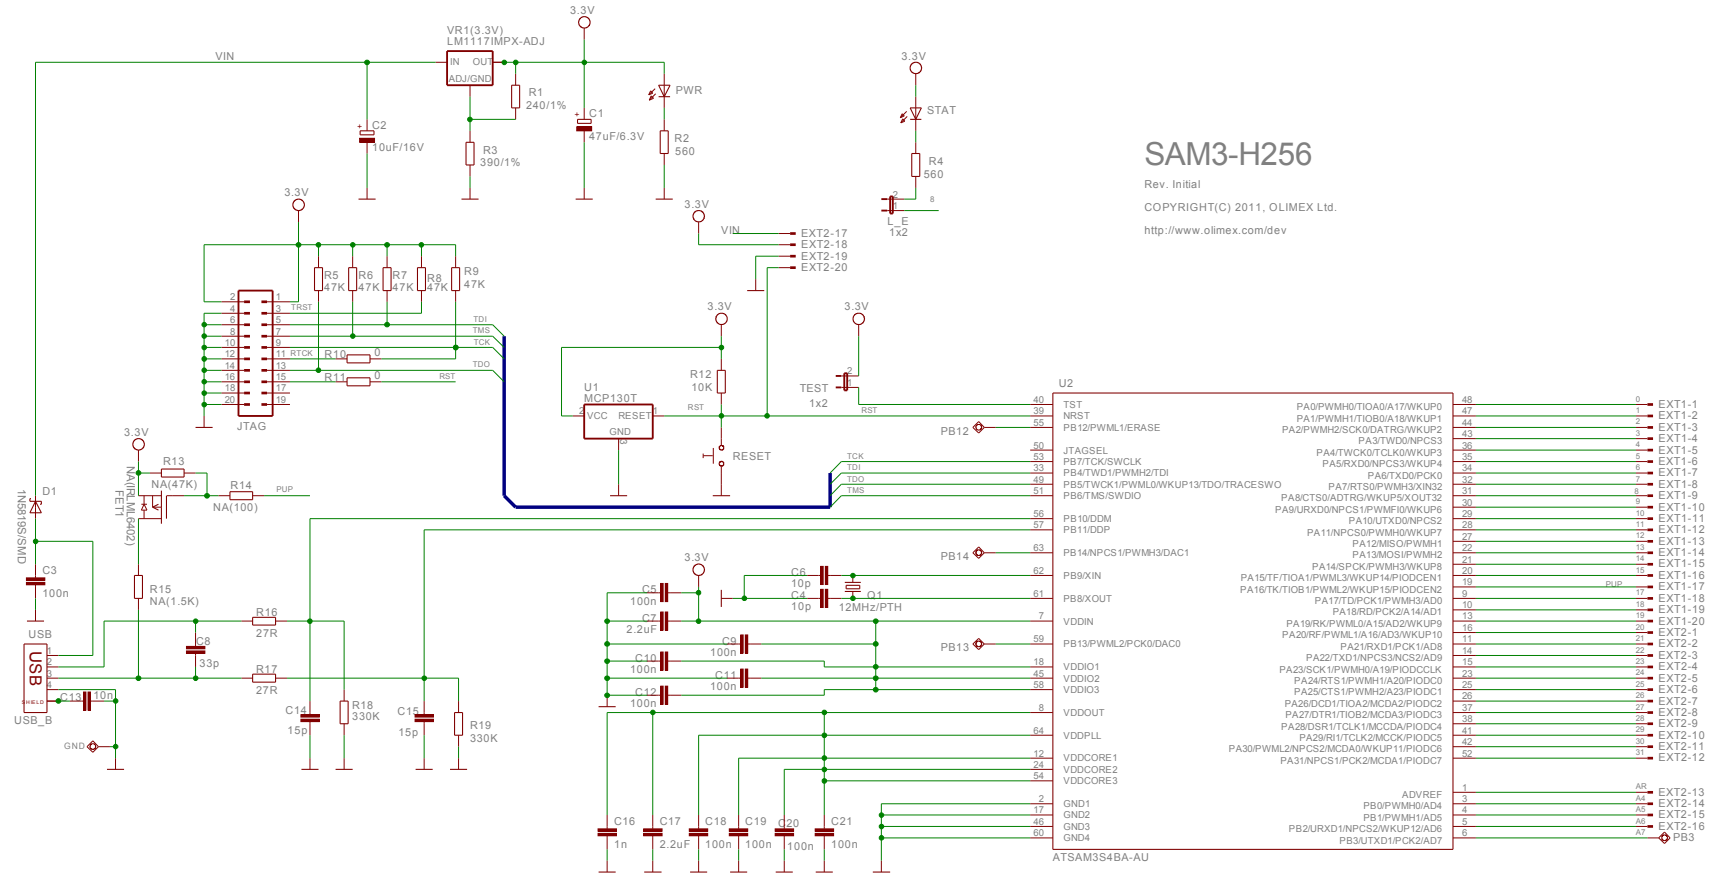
SAM3-H256

Rev. Initial

COPYRIGHT(C) 2011, OLIMEX Ltd.

http://www.olimex.com/dev

VIN
VR1(3.3V)
LM1117IMPX-ADJ
IN OUT
ADJ/GND
3.3V
R1 240/1%
R3 390/1%
C2 10uF/16V
C1 47uF/6.3V
PWR
R2 560
3.3V
STAT
R4 560
L_E 1x2

3.3V
VIN
EXT2-17
EXT2-18
EXT2-19
EXT2-20

3.3V
R5 47K
R6 47K
R7 47K
R8 47K
R9 47K
TRST
TDI
TMS
TCK
RTCK
R10 0
TDO
R11 0
RST
JTAG

3.3V
R12 10K
U1
MCP130T
VCC RESET
GND
RST
RESET
3.3V
TEST 1x2

3.3V
R13 NA(47K)
R14 NA(100)
PUP
NA(IRLML6402) FET1
D1 1N5819S/SMD
C3 100n
R15 NA(1.5K)
USB
USB_B
SHIELD
C13 10n
GND
R16 27R
C8 33p
R17 27R
C14 15p
R18 330K
C15 15p
R19 330K

U2
TST
NRST
PB12/PWML1/ERASE
PB12
JTAGSEL
PB7/TCK/SWCLK
PB4/TWD1/PWMH2/TDI
PB5/TWCK1/PWML0/WKUP13/TDO/TRACESWO
PB6/TMS/SWDIO
PB10/DDM
PB11/DDP
PB14/NPCS1/PWMH3/DAC1
PB14
PB9/XIN
PB8/XOUT
VDDIN
PB13/PWML2/PCK0/DAC0
PB13
VDDIO1
VDDIO2
VDDIO3
VDDOUT
VDDPLL
VDDCORE1
VDDCORE2
VDDCORE3
GND1
GND2
GND3
GND4
ATSAM3S4BA-AU

3.3V
C5 100n
C7 2.2uF
C6 10p
C4 10p
Q1 12MHz/PTH
C9 100n
C10 100n
C11 100n
C12 100n
C16 1n
C17 2.2uF
C18 100n
C19 100n
C20 100n
C21 100n

PA0/PWMH0/TIOA0/A17/WKUP0
PA1/PWMH1/TIOB0/A18/WKUP1
PA2/PWMH2/SCK0/DATRG/WKUP2
PA3/TWD0/NPCS3
PA4/TWCK0/TCLK0/WKUP3
PA5/RXD0/NPCS3/WKUP4
PA6/TXD0/PCK0
PA7/RTS0/PWMH3/XIN32
PA8/CTS0/ADTRG/WKUP5/XOUT32
PA9/URXD0/NPCS1/PWMFI0/WKUP6
PA10/UTXD0/NPCS2
PA11/NPCS0/PWMH0/WKUP7
PA12/MISO/PWMH1
PA13/MOSI/PWMH2
PA14/SPCK/PWMH3/WKUP8
PA15/TF/TIOA1/PWML3/WKUP14/PIODCEN1
PA16/TK/TIOB1/PWML2/WKUP15/PIODCEN2
PA17/TD/PCK1/PWMH3/AD0
PA18/RD/PCK2/A14/AD1
PA19/RK/PWML0/A15/AD2/WKUP9
PA20/RF/PWML1/A16/AD3/WKUP10
PA21/RXD1/PCK1/AD8
PA22/TXD1/NPCS3/NCS2/AD9
PA23/SCK1/PWMH0/A19/PIODCCLK
PA24/RTS1/PWMH1/A20/PIODC0
PA25/CTS1/PWMH2/A23/PIODC1
PA26/DCD1/TIOA2/MCDA2/PIODC2
PA27/DTR1/TIOB2/MCDA3/PIODC3
PA28/DSR1/TCLK1/MCCDA/PIODC4
PA29/RI1/TCLK2/MCCK/PIODC5
PA30/PWML2/NPCS2/MCDA0/WKUP11/PIODC6
PA31/NPCS1/PCK2/MCDA1/PIODC7
ADVREF
PB0/PWMH0/AD4
PB1/PWMH1/AD5
PB2/URXD1/NPCS2/WKUP12/AD6
PB3/UTXD1/PCK2/AD7
PUP

EXT1-1
EXT1-2
EXT1-3
EXT1-4
EXT1-5
EXT1-6
EXT1-7
EXT1-8
EXT1-9
EXT1-10
EXT1-11
EXT1-12
EXT1-13
EXT1-14
EXT1-15
EXT1-16
EXT1-17
EXT1-18
EXT1-19
EXT1-20
EXT2-1
EXT2-2
EXT2-3
EXT2-4
EXT2-5
EXT2-6
EXT2-7
EXT2-8
EXT2-9
EXT2-10
EXT2-11
EXT2-12
EXT2-13
EXT2-14
EXT2-15
EXT2-16
PB3